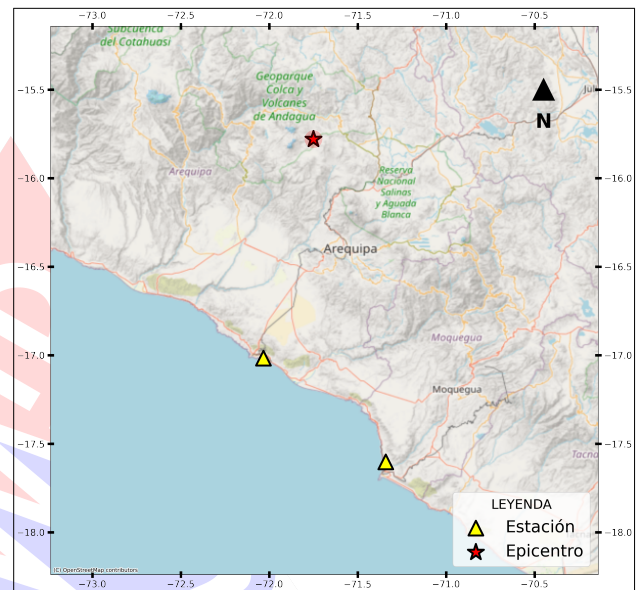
−73.0 −72.5 −72.0 −71.5 −71.0 −70.5

Subcuenca del Cotahuasi

Geoparque Colca y Volcanes de Andagua

Reserva Nacional Salinas y Aguada Blanca

Arequipa

Arequipa

Moquegua

Moquegua

Tacna

Jul

N

−15.5 −16.0 −16.5 −17.0 −17.5 −18.0

−15.5 −16.0 −16.5 −17.0 −17.5 −18.0

LEYENDA
Estación
Epicentro

(C) OpenStreetMap contributors

−73.0 −72.5 −72.0 −71.5 −71.0 −70.5